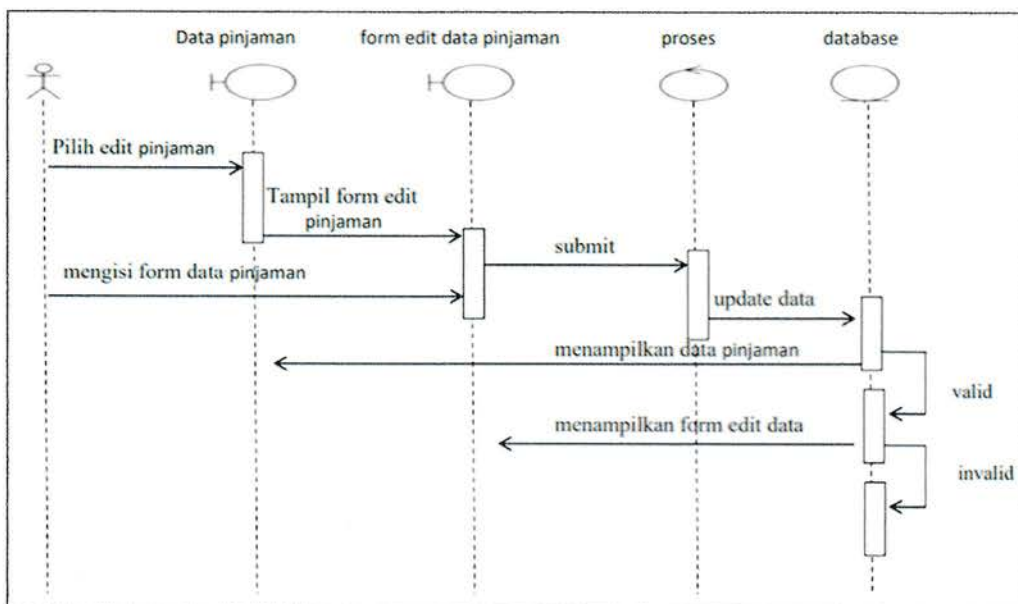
Data pinjaman

form edit data pinjaman

proses

database

Pilih edit pinjaman

Tampil form edit pinjaman

submit

mengisi form data pinjaman

update data

menampilkan data pinjaman

valid

menampilkan form edit data

invalid